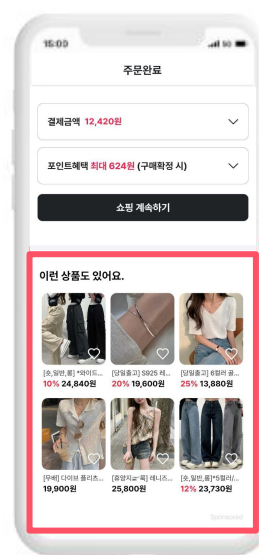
15:00

주문완료

결제금액 12,420원

포인트혜택 최대 624원 (구매확정 시)

쇼핑 계속하기

이런 상품도 있어요.

[숏,일반,롱] *와이드...
10% 24,840원

[당일출고] S925 레...
20% 19,600원

[당일출고] 6컬러 골...
25% 13,880원

[무배] 다이브 폴리스...
19,900원

[호텔지교*롱] 레니스...
25,800원

[숏,일반,롱] *5컬러/...
12% 23,730원

Sponsored